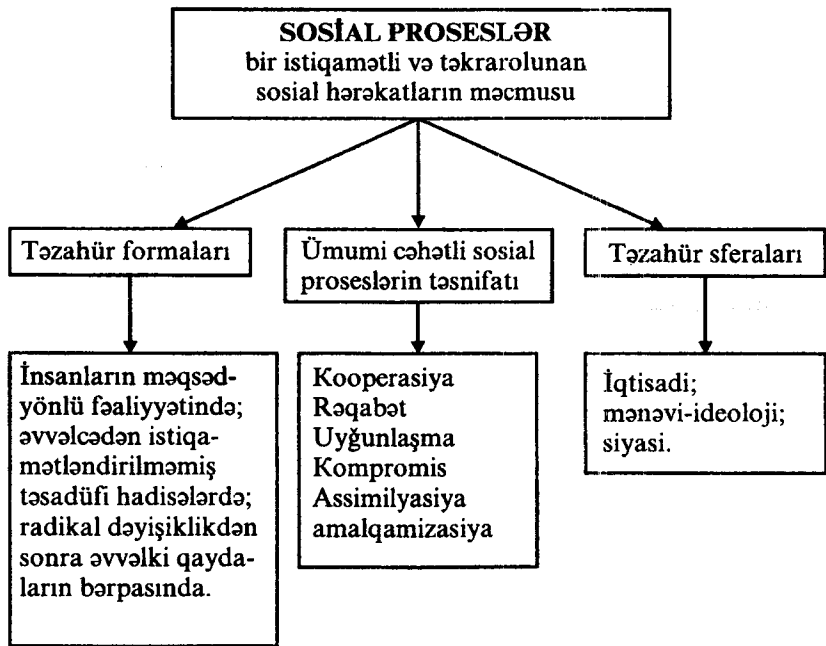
SOSİAL PROSESLƏR
bir istiqamətli və təkrarolunan sosial hərəkatların məcmusu

Təzahür formaları

Ümumi cəhətli sosial proseslərin təsnifatı

Təzahür sferaları

İnsanların məqsədyönlü fəaliyyətində; əvvəlcədən istiqamətləndirilməmiş təsadüfi hadisələrdə; radikal dəyişiklikdən sonra əvvəlki qaydaların bərpasında.

Kooperasiya
Rəqabət
Uyğunlaşma
Kompromis
Assimilyasiya
amalqamizasiya

İqtisadi;
mənəvi-ideoloji;
siyasi.